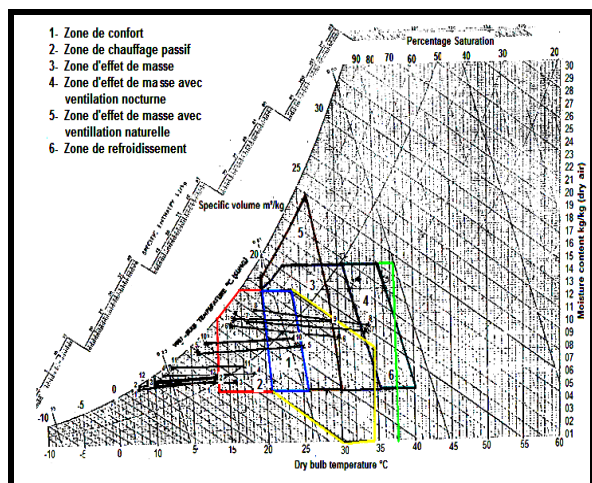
1- Zone de confort
2- Zone de chauffage passif
3- Zone d'effet de masse
4- Zone d'effet de masse avec ventilation nocturne
5- Zone d'effet de masse avec ventillation naturelle
6- Zone de refroidissement

Percentage Saturation
90 80 70 60 50 40 30 20

Specific volume m³/kg

Moisture content kg/kg (dry air)
30 29 28 27 26 25 24 23 22 21 20 19 18 17 16 15 14 13 12 11 10 09 08 07 06 05 04 03 02 01

30
25
20
5
3
4
1
2
6
0
-5
-10

Dry bulb temperature °C
-10 -5 0 5 10 15 20 25 30 35 40 45 50 55 60